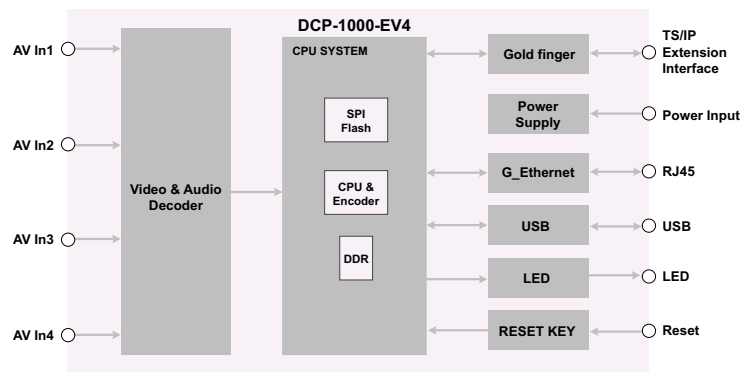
DCP-1000-EV4

AV In1

AV In2

AV In3

AV In4

Video & Audio Decoder

CPU SYSTEM

SPI Flash

CPU & Encoder

DDR

Gold finger

Power Supply

G_Ethernet

USB

LED

RESET KEY

TS/IP Extension Interface

Power Input

RJ45

USB

LED

Reset